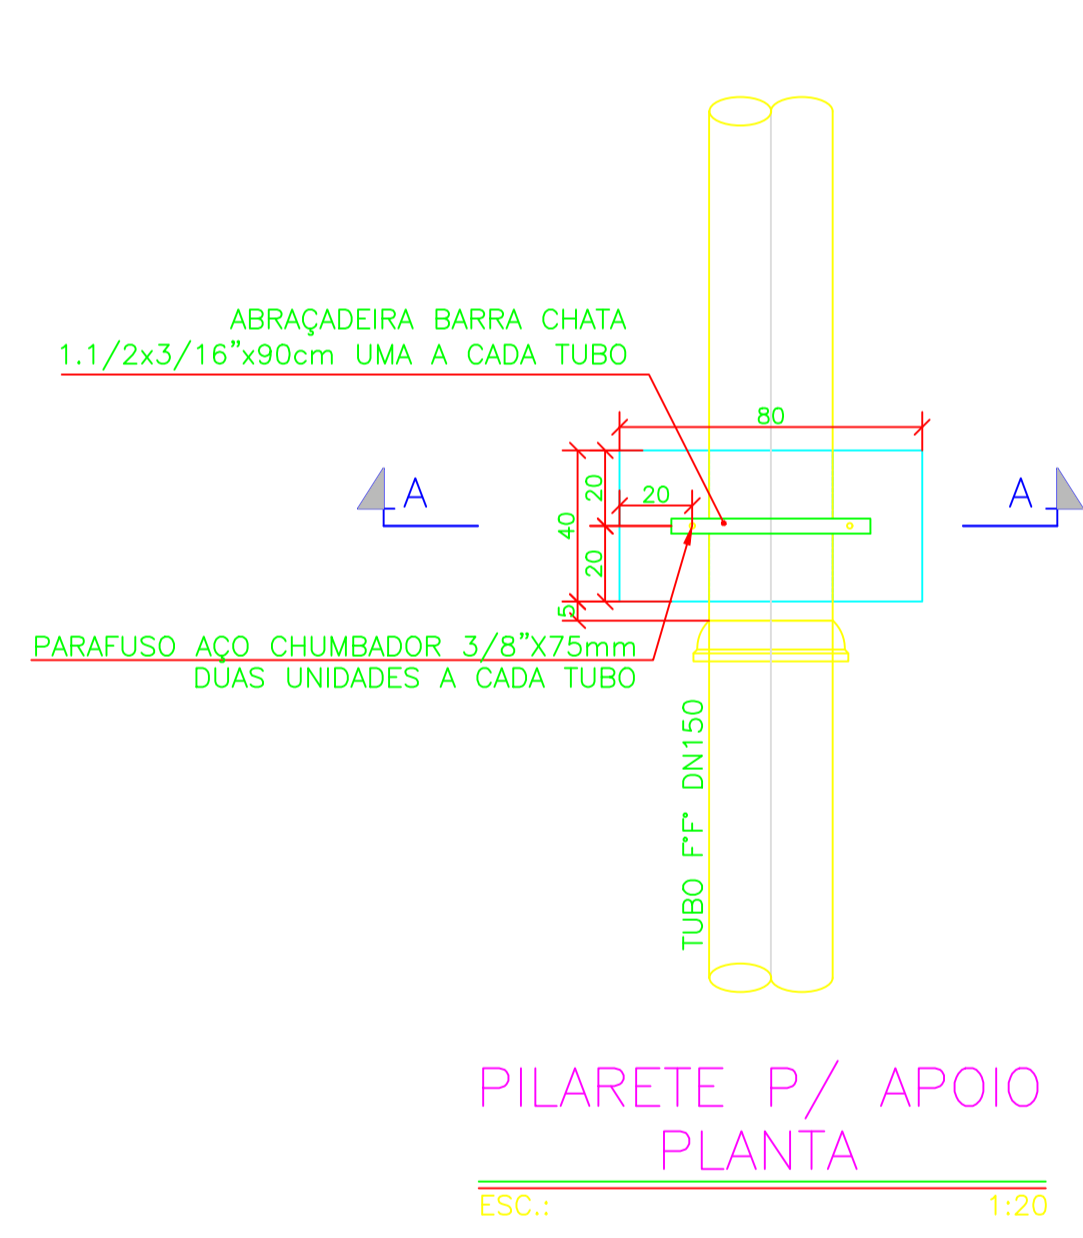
ABRAÇADEIRA BARRA CHATA
1.1/2x3/16"x90cm UMA A CADA TUBO

80

A

A

20

20

40

20

5

PARAFUSO AÇO CHUMBADOR 3/8"X75mm
DUAS UNIDADES A CADA TUBO

TUBO F°F° DN150

PILARETE P/ APOIO
PLANTA

ESC.: 1:20